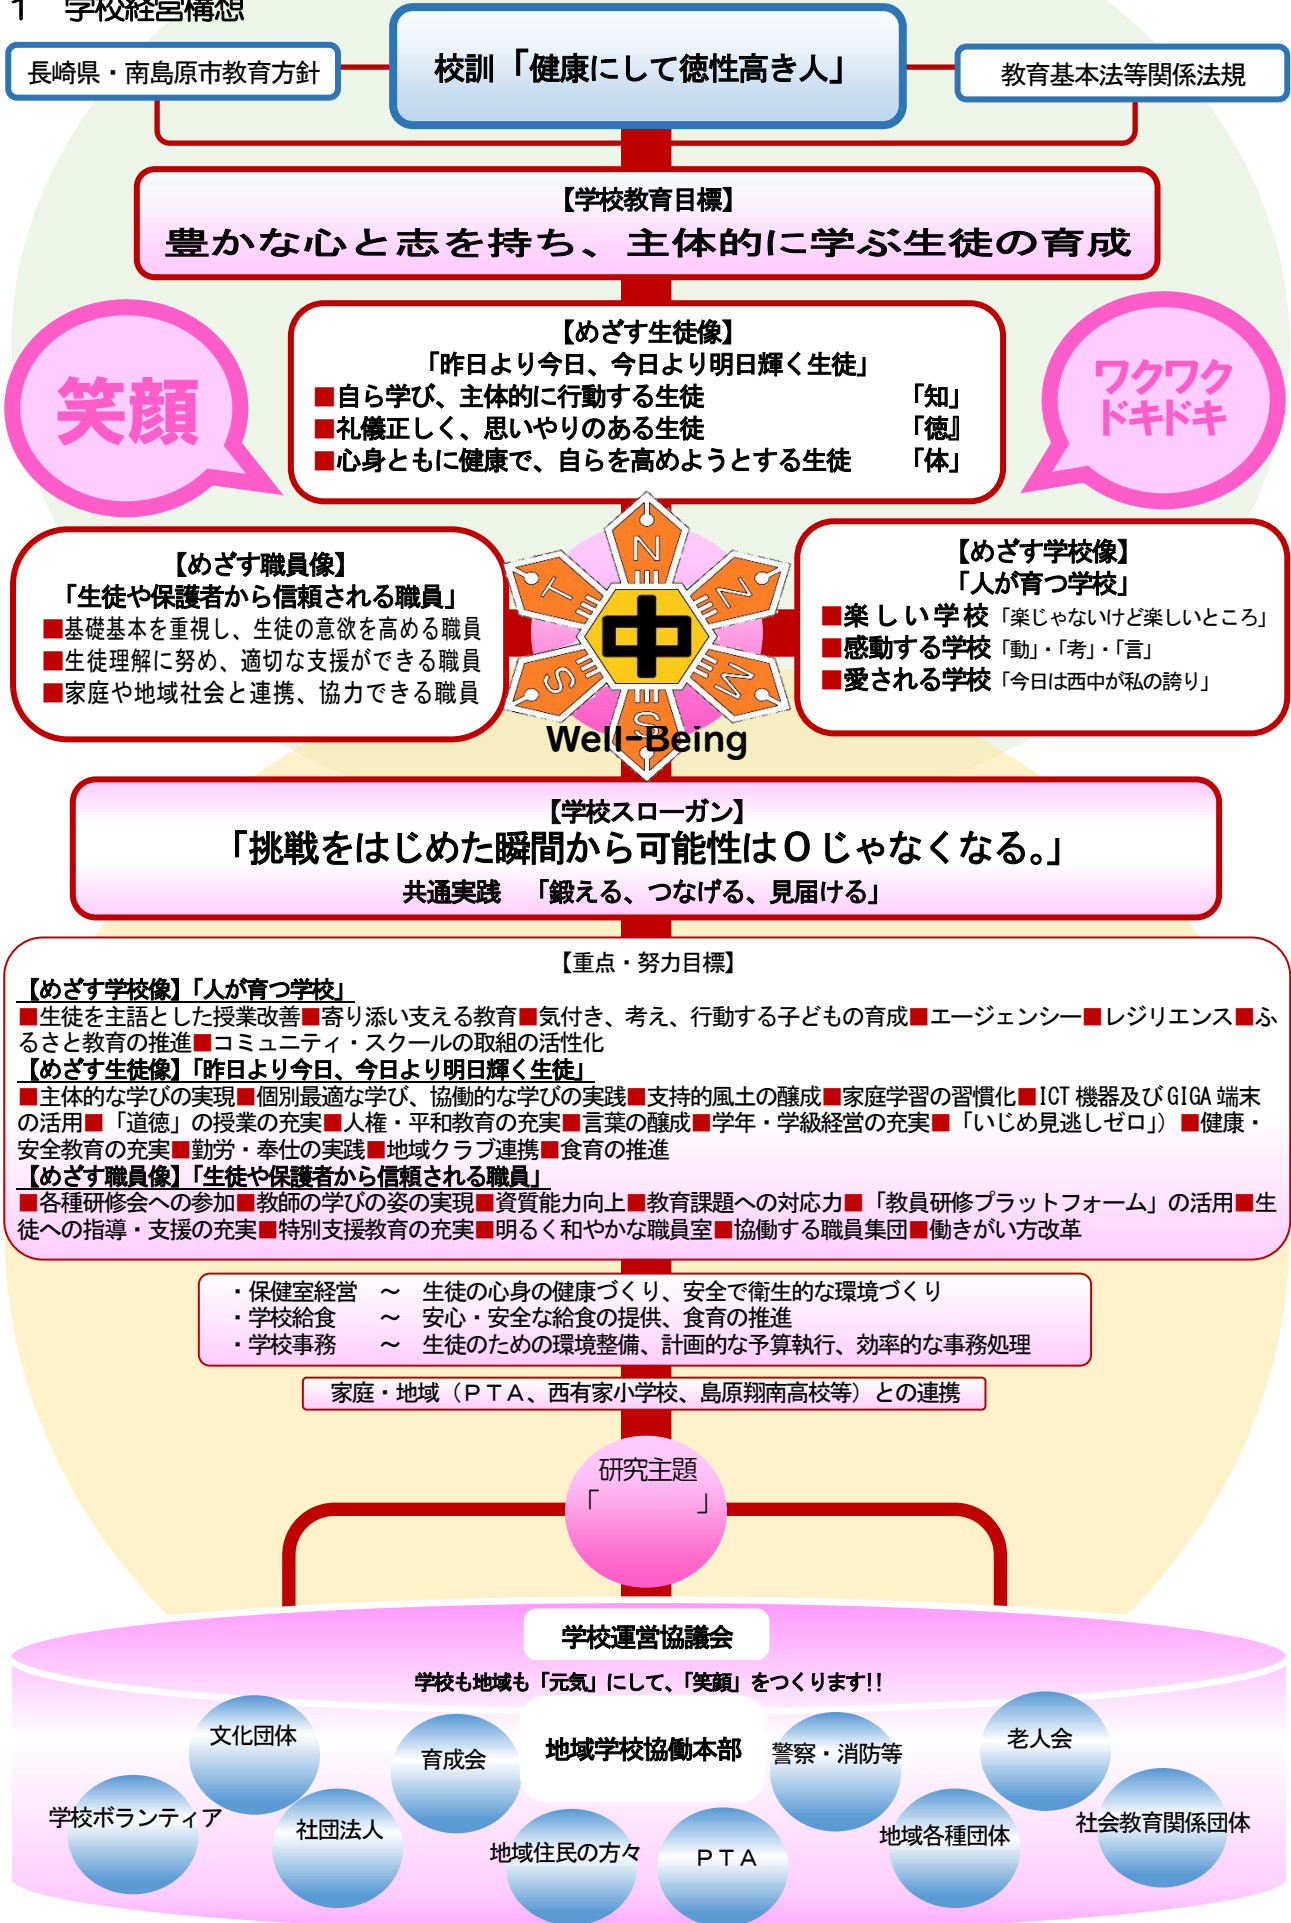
1　学校経営構想

長崎県・南島原市教育方針

校訓「健康にして徳性高き人」

教育基本法等関係法規

【学校教育目標】
豊かな心と志を持ち、主体的に学ぶ生徒の育成

笑顔

【めざす生徒像】
「昨日より今日、今日より明日輝く生徒」
■自ら学び、主体的に行動する生徒　「知」
■礼儀正しく、思いやりのある生徒　「徳」
■心身ともに健康で、自らを高めようとする生徒　「体」

ワクワクドキドキ

【めざす職員像】
「生徒や保護者から信頼される職員」
■基礎基本を重視し、生徒の意欲を高める職員
■生徒理解に努め、適切な支援ができる職員
■家庭や地域社会と連携、協力できる職員

N N M S S T 中

Well-Being

【めざす学校像】
「人が育つ学校」
■楽しい学校「楽じゃないけど楽しいところ」
■感動する学校「動」・「考」・「言」
■愛される学校「今日は西中が私の誇り」

【学校スローガン】
「挑戦をはじめた瞬間から可能性は０じゃなくなる。」
共通実践　「鍛える、つなげる、見届ける」

【重点・努力目標】
【めざす学校像】「人が育つ学校」
■生徒を主語とした授業改善■寄り添い支える教育■気付き、考え、行動する子どもの育成■エージェンシー■レジリエンス■ふるさと教育の推進■コミュニティ・スクールの取組の活性化
【めざす生徒像】「昨日より今日、今日より明日輝く生徒」
■主体的な学びの実現■個別最適な学び、協働的な学びの実践■支持的風土の醸成■家庭学習の習慣化■ICT 機器及び GIGA 端末の活用■「道徳」の授業の充実■人権・平和教育の充実■言葉の醸成■学年・学級経営の充実■「いじめ見逃しゼロ」）■健康・安全教育の充実■勤労・奉仕の実践■地域クラブ連携■食育の推進
【めざす職員像】「生徒や保護者から信頼される職員」
■各種研修会への参加■教師の学びの姿の実現■資質能力向上■教育課題への対応力■「教員研修プラットフォーム」の活用■生徒への指導・支援の充実■特別支援教育の充実■明るく和やかな職員室■協働する職員集団■働きがい改革

・保健室経営　～　生徒の心身の健康づくり、安全で衛生的な環境づくり
・学校給食　～　安心・安全な給食の提供、食育の推進
・学校事務　～　生徒のための環境整備、計画的な予算執行、効率的な事務処理

家庭・地域（ＰＴＡ、西有家小学校、島原翔南高校等）との連携

研究主題
「　　　」

学校運営協議会
学校も地域も「元気」にして、「笑顔」をつくります!!

文化団体
育成会
地域学校協働本部
警察・消防等
老人会
学校ボランティア
社団法人
地域住民の方々
ＰＴＡ
地域各種団体
社会教育関係団体